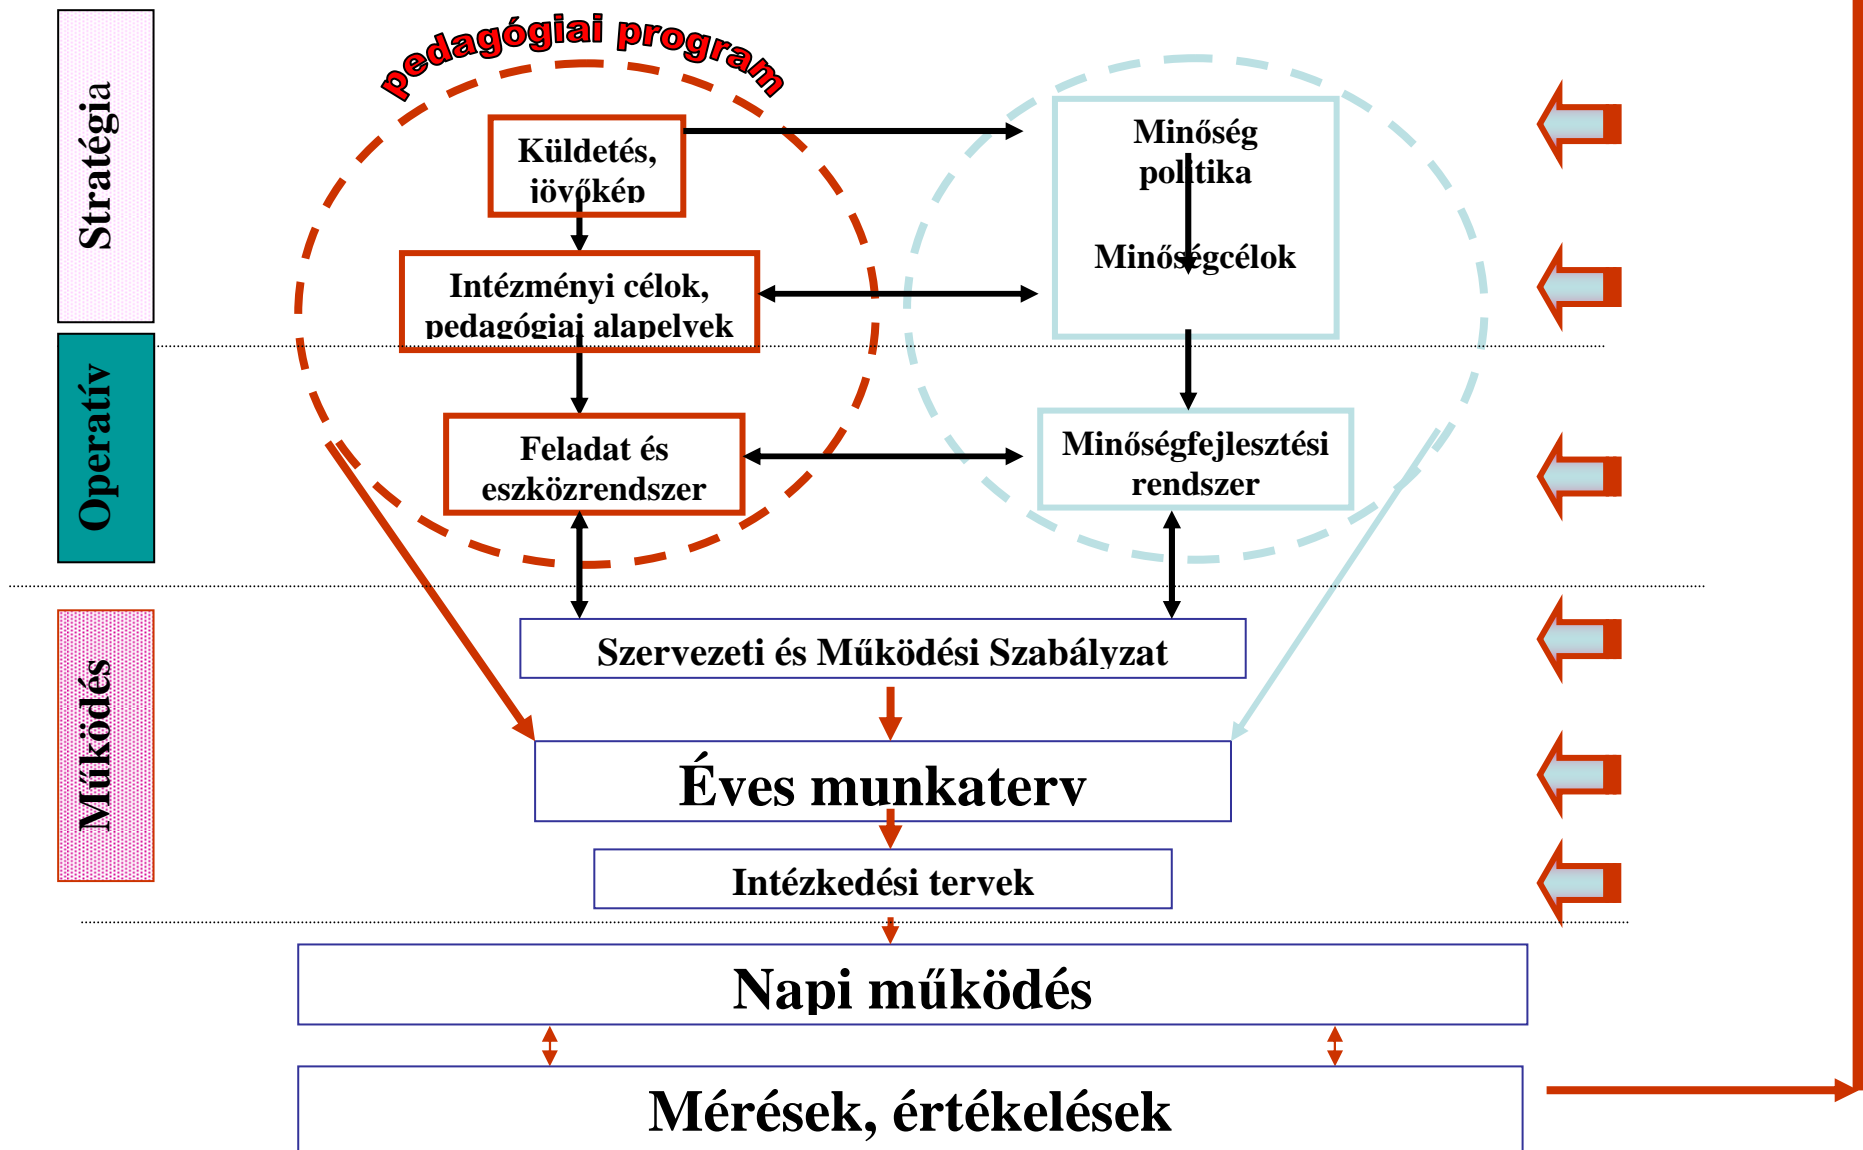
Stratégia

Operatív

Működés

pedagógiai program

Küldetés, jövőkép

Intézményi célok, pedagógiai alapelvek

Feladat és eszközrendszer

Minőség politika

Minőségcélok

Minőségfejlesztési rendszer

Szervezeti és Működési Szabályzat

Éves munkaterv

Intézkedési tervek

Napi működés

Mérések, értékelések